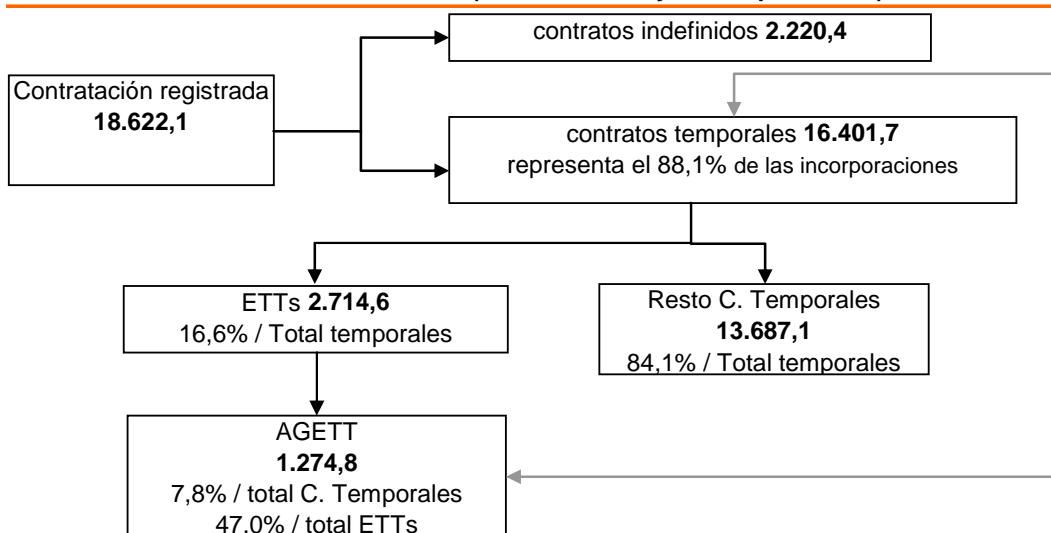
Contratación registrada
**18.622,1**

contratos indefinidos **2.220,4**

contratos temporales **16.401,7**
representa el 88,1% de las incorporaciones

ETTs **2.714,6**
16,6% / Total temporales

Resto C. Temporales
**13.687,1**
84,1% / Total temporales

AGETT
**1.274,8**
7,8% / total C. Temporales
47,0% / total ETTs